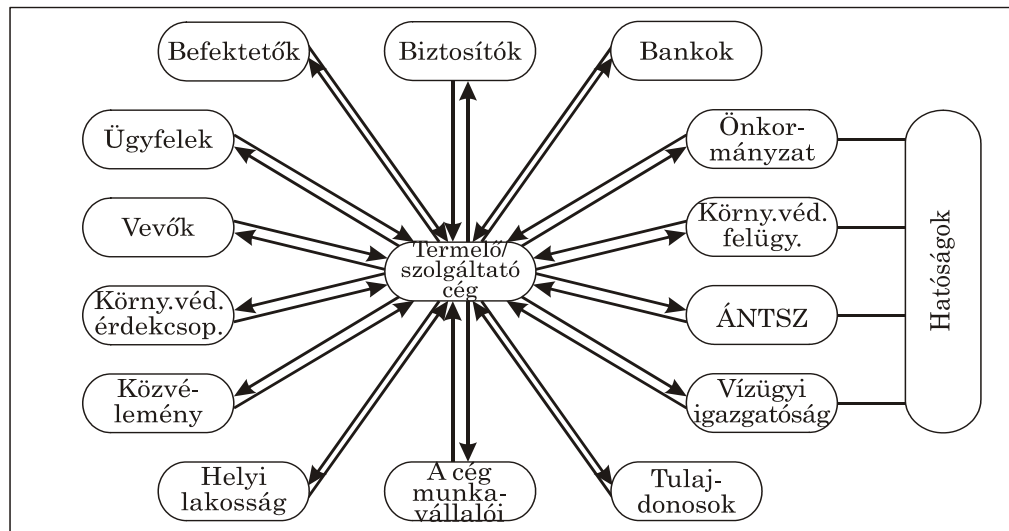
Befektetők

Biztosítók

Bankok

Ügyfelek

Önkormányzat

Vevők

Körny.véd. felügy.

Hatóságok

Termelő/ szolgáltató cég

Körny.véd. érdekcsop.

ÁNTSZ

Közvélemény

Vízügyi igazgatóság

Helyi lakosság

A cég munkavállalói

Tulajdonosok